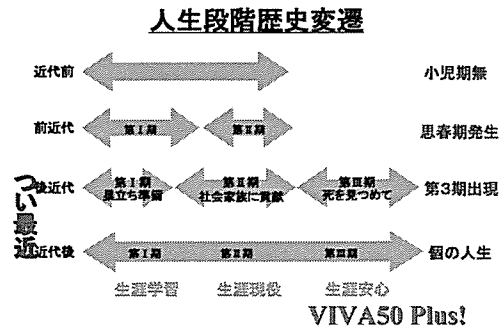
人生段階歴史変遷

近代前

小児期無

前近代

第Ⅰ期

第Ⅱ期

思春期発生

つい最近

後近代

第Ⅰ期
巣立ち準備

第Ⅱ期
社会家族に貢献

第Ⅲ期
死を見つめて

第3期出現

近代後

第Ⅰ期

第Ⅱ期

第Ⅲ期

個の人生

生涯学習

生涯現役

生涯安心

VIVA50 Plus!